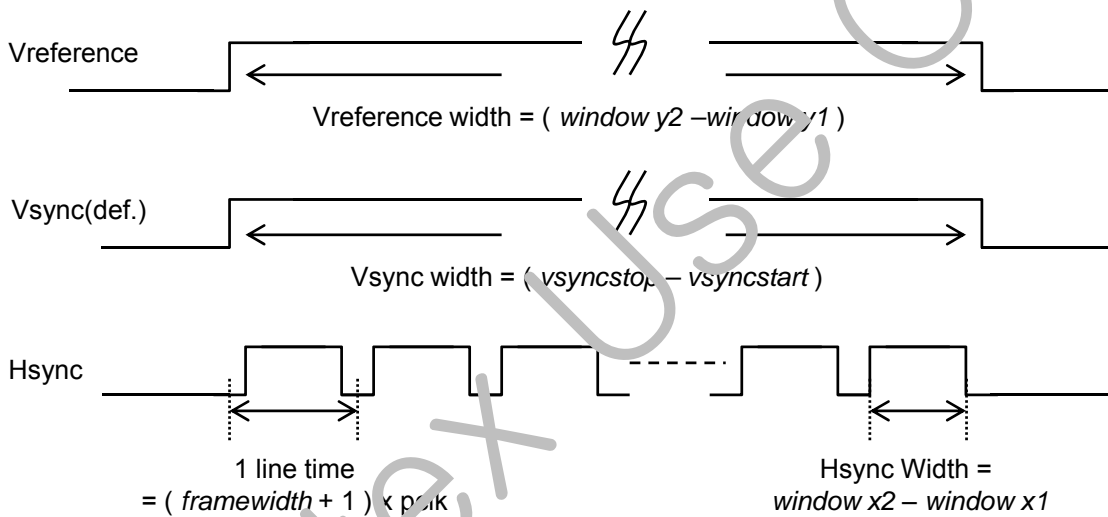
Vreference

Vreference width = ( *window y2 –window y1* )

Vsync(def.)

Vsync width = ( *vsyncstop – vsyncstart* )

Hsync

1 line time
= ( *framewidth* + 1 ) x pclk

Hsync Width =
*window x2 – window x1*